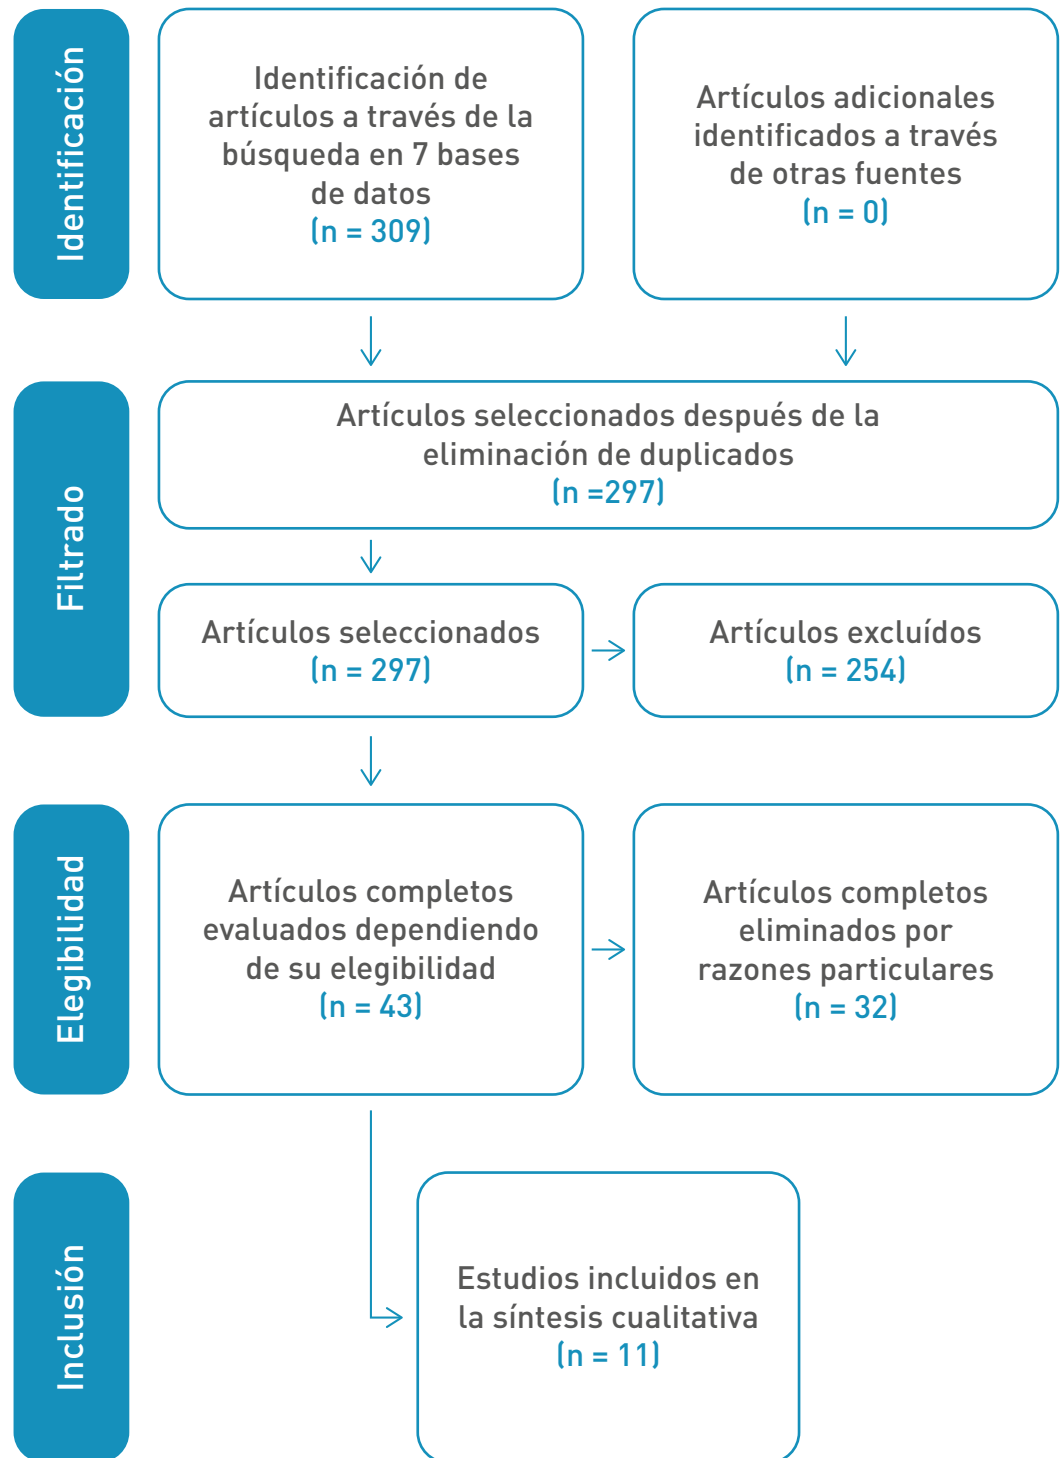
Identificación

Identificación de artículos a través de la búsqueda en 7 bases de datos
(n = 309)

Artículos adicionales identificados a través de otras fuentes
(n = 0)

Filtrado

Artículos seleccionados después de la eliminación de duplicados
(n =297)

Artículos seleccionados
(n = 297)

Artículos excluídos
(n = 254)

Elegibilidad

Artículos completos evaluados dependiendo de su elegibilidad
(n = 43)

Artículos completos eliminados por razones particulares
(n = 32)

Inclusión

Estudios incluidos en la síntesis cualitativa
(n = 11)